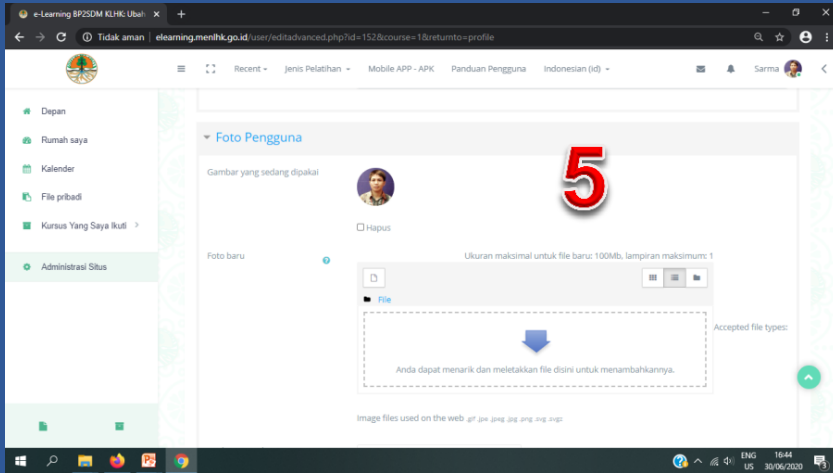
e-Learning BP2SDM KLHK: Ubah

Tidak aman | elearning.menlhk.go.id/user/editadvanced.php?id=152&course=1&returnto=profile

Recent Jenis Pelatihan Mobile APP - APK Panduan Pengguna Indonesian (id) Sarma

Depan

Rumah saya

Kalender

File pribadi

Kursus Yang Saya Ikuti

Administrasi Situs

Foto Pengguna

5

Gambar yang sedang dipakai

Hapus

Foto baru

Ukuran maksimal untuk file baru: 100Mb, lampiran maksimum: 1

File

Accepted file types:

Anda dapat menarik dan meletakkan file disini untuk menambahkannya.

Image files used on the web .gif .jpe .jpeg .jpg .png .svg .svgz

ENG US 16:44 30/06/2020 3